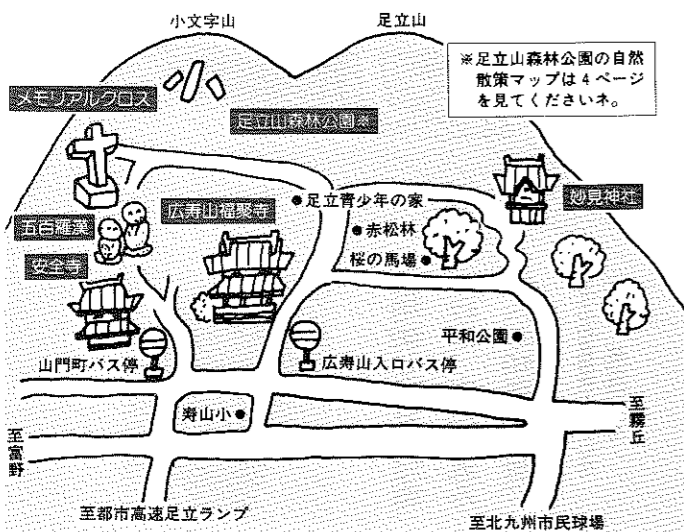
小文字山

足立山

※足立山森林公園の自然散策マップは4ページを見てくださいネ。

メモリアルクロス

足立山森林公園※

妙見神社

五百羅漢

広寿山福聚寺

●足立青少年の家

●赤松林

桜の馬場●

安全寺

平和公園●

山門町バス停

広寿山入口バス停

寿山小●

至霧丘

至富野

至都市高速足立ランプ

至北九州市民球場